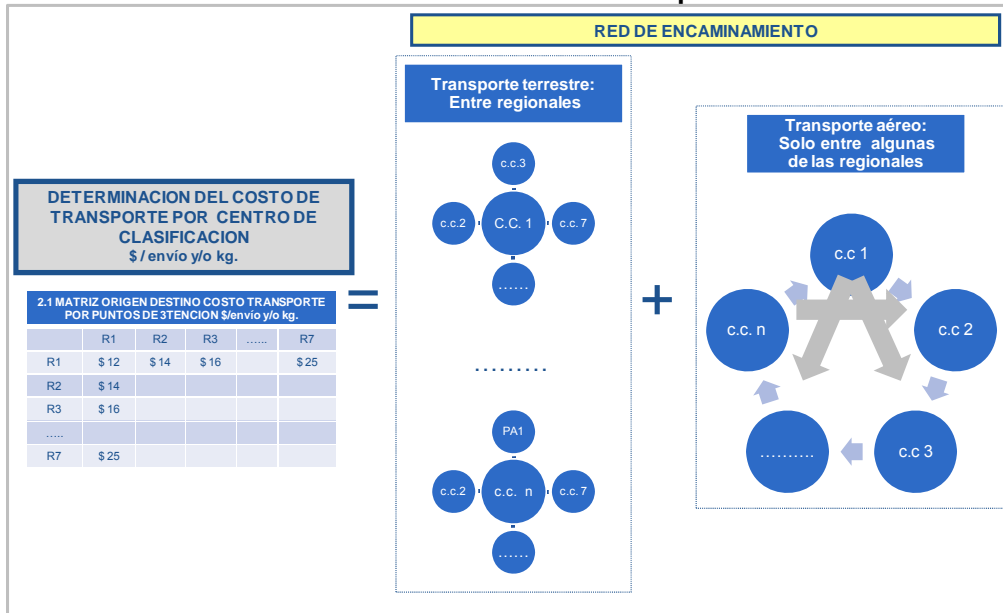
RED DE ENCAMINAMIENTO

DETERMINACION DEL COSTO DE TRANSPORTE POR CENTRO DE CLASIFICACION
$ / envío y/o kg.

2.1 MATRIZ ORIGEN DESTINO COSTO TRANSPORTE POR PUNTOS DE 3TENCION $/envío y/o kg.

| | R1 | R2 | R3 | …… | R7 |
|---|---|---|---|---|---|
| R1 | $ 12 | $ 14 | $ 16 | | $ 25 |
| R2 | $ 14 | | | | |
| R3 | $ 16 | | | | |
| ….. | | | | | |
| R7 | $ 25 | | | | |

=

Transporte terrestre:
Entre regionales

c.c.3
c.c.2
C.C. 1
c.c.7
……

………

PA1
c.c.2
c.c. n
c.c.7
……

+

Transporte aéreo:
Solo entre algunas de las regionales

c.c 1
c.c. n
c.c 2
……….
c.c 3